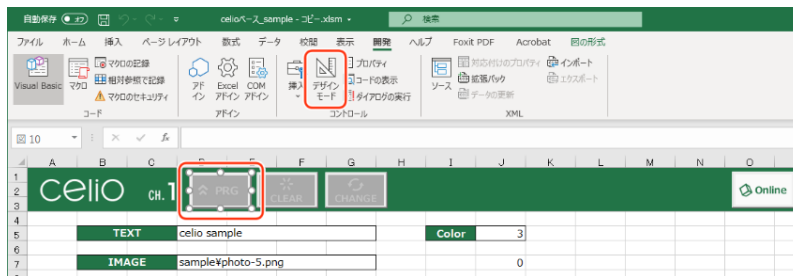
自動保存 オフ celioベース_sample - コピー.xlsm 検索

ファイル ホーム 挿入 ページレイアウト 数式 データ 校閲 表示 開発 ヘルプ Foxit PDF Acrobat 図の形式

Visual Basic マクロ マクロの記録 相対参照で記録 マクロのセキュリティ コード

アドイン Excel アドイン COM アドイン アドイン

挿入 デザイン モード プロパティ コードの表示 ダイアログの実行 コントロール

ソース 対応付けのプロパティ 拡張パック データの更新 インポート エクスポート XML

10 fx

| | A | B | C | D | E | F | G | H | I | J | K | L | M | N | O |
|---|---|---|---|---|---|---|---|---|---|---|---|---|---|---|---|
| 1 | | | | | | | | | | | | | | | |
| 2 | celio | | CH. 1 | PRG | | CLEAR | CHANGE | | | | | | | | Online |
| 3 | | | | | | | | | | | | | | | |
| 4 | | | | | | | | | | | | | | | |
| 5 | | TEXT | | celio sample | | | | | Color | 3 | | | | | |
| 6 | | | | | | | | | | | | | | | |
| 7 | | IMAGE | | sample¥photo-5.png | | | | | | 0 | | | | | |